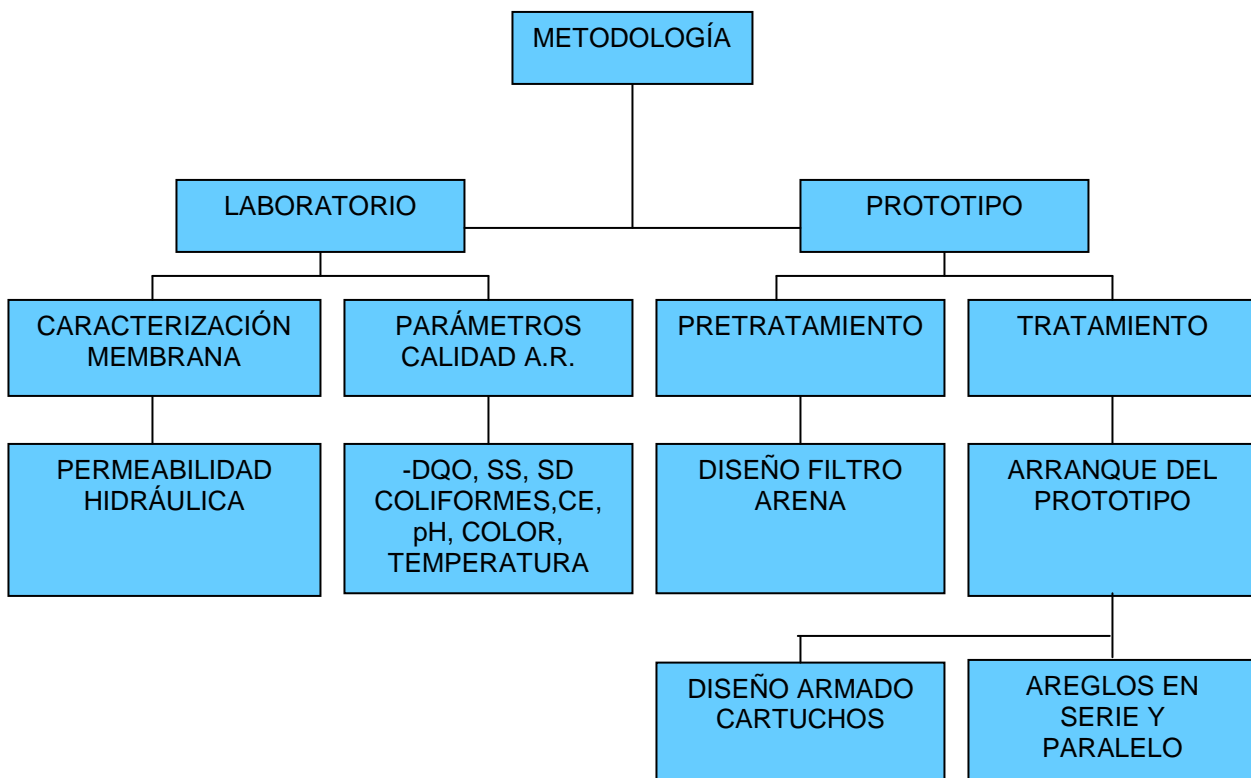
METODOLOGÍA

LABORATORIO

PROTOTIPO

CARACTERIZACIÓN MEMBRANA

PARÁMETROS CALIDAD A.R.

PRETRATAMIENTO

TRATAMIENTO

PERMEABILIDAD HIDRÁULICA

-DQO, SS, SD COLIFORMES,CE, pH, COLOR, TEMPERATURA

DISEÑO FILTRO ARENA

ARRANQUE DEL PROTOTIPO

DISEÑO ARMADO CARTUCHOS

AREGLOS EN SERIE Y PARALELO